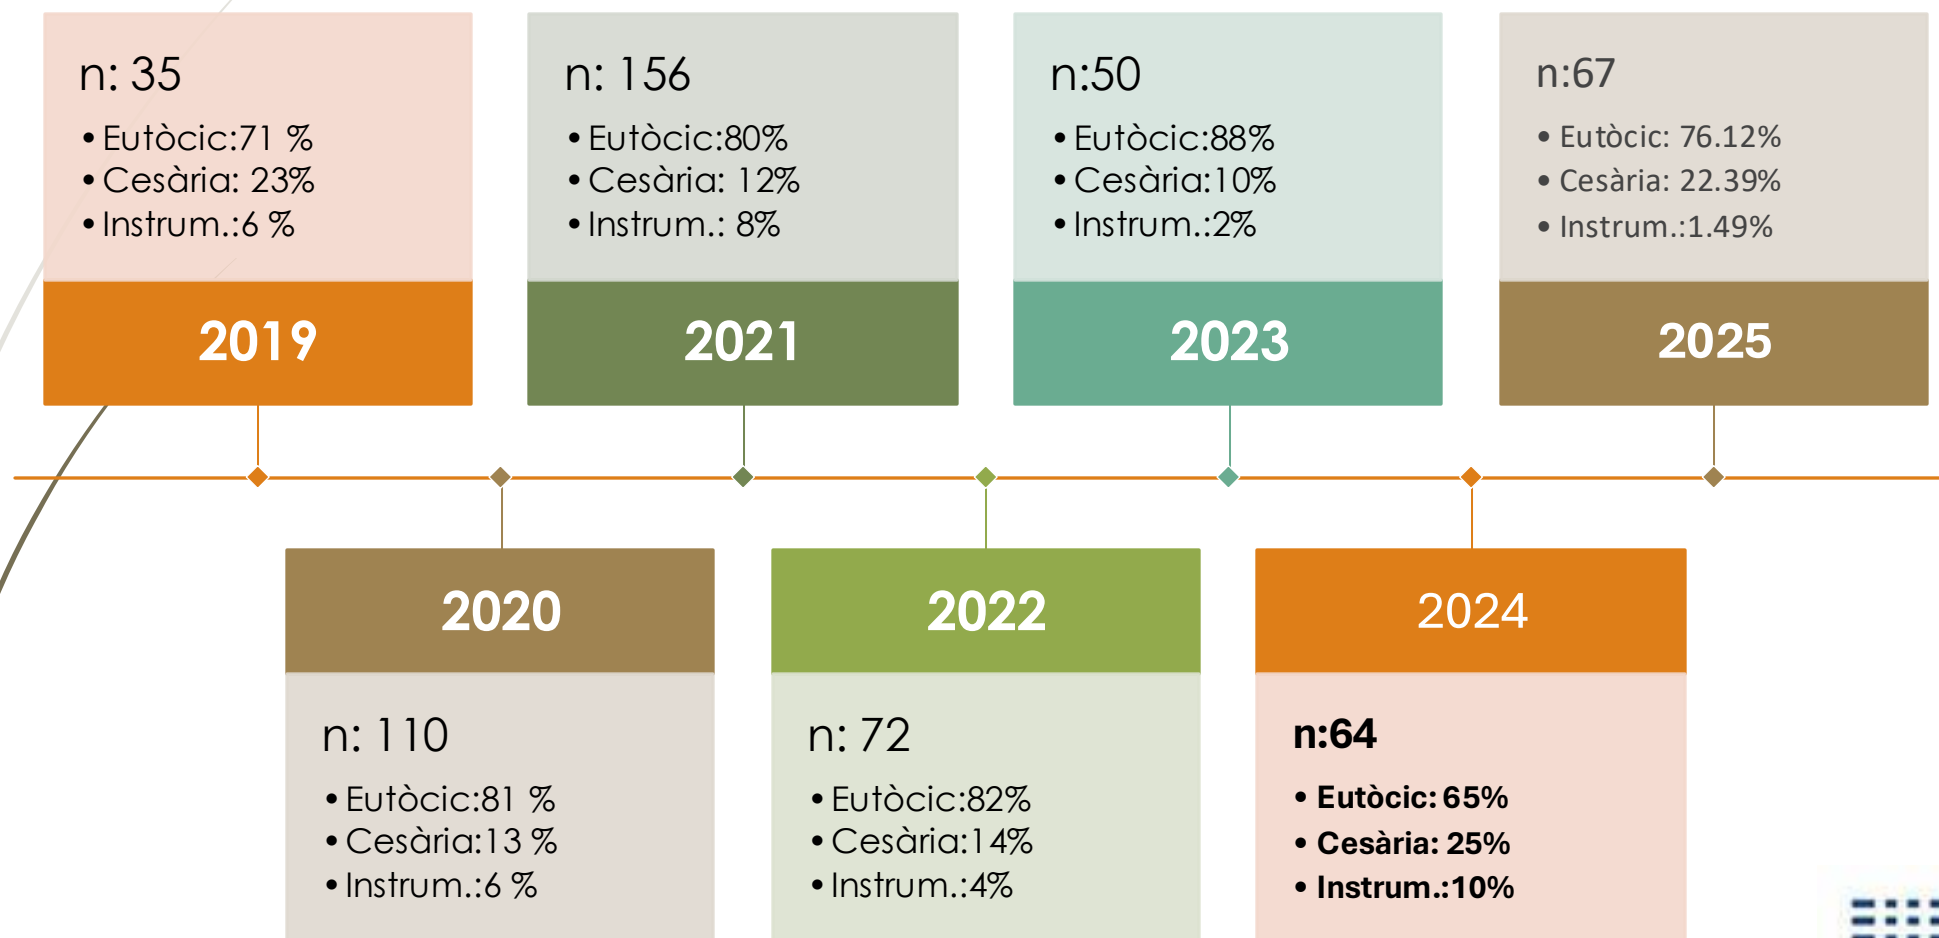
n: 35
• Eutòcic:71 %
• Cesària: 23%
• Instrum.:6 %

2019

n: 156
• Eutòcic:80%
• Cesària: 12%
• Instrum.: 8%

2021

n:50
• Eutòcic:88%
• Cesària:10%
• Instrum.:2%

2023

n:67
• Eutòcic: 76.12%
• Cesària: 22.39%
• Instrum.:1.49%

2025

2020

n: 110
• Eutòcic:81 %
• Cesària:13 %
• Instrum.:6 %

2022

n: 72
• Eutòcic:82%
• Cesària:14%
• Instrum.:4%

2024

n:64
• Eutòcic: 65%
• Cesària: 25%
• Instrum.:10%